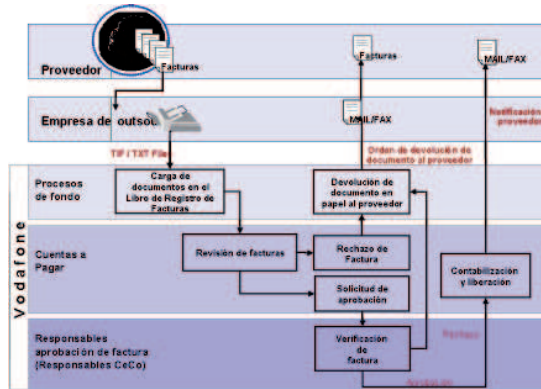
Proveedor

Facturas

Facturas

MAIL/FAX

Empresa de outso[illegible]

MAIL/FAX

Notificación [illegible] proveedor

TIF / TXT File

Orden de devolución de documento al proveedor

Vodafone

Procesos de fondo

Carga de documentos en el Libro de Registro de Facturas

Devolución de documento en papel al proveedor

Cuentas a Pagar

Revisión de facturas

Rechazo de Factura

Solicitud de aprobación

Contabilización y liberación

Responsables aprobación de factura (Responsables CeCo)

Rechazo

Verificación de factura

Aprobación